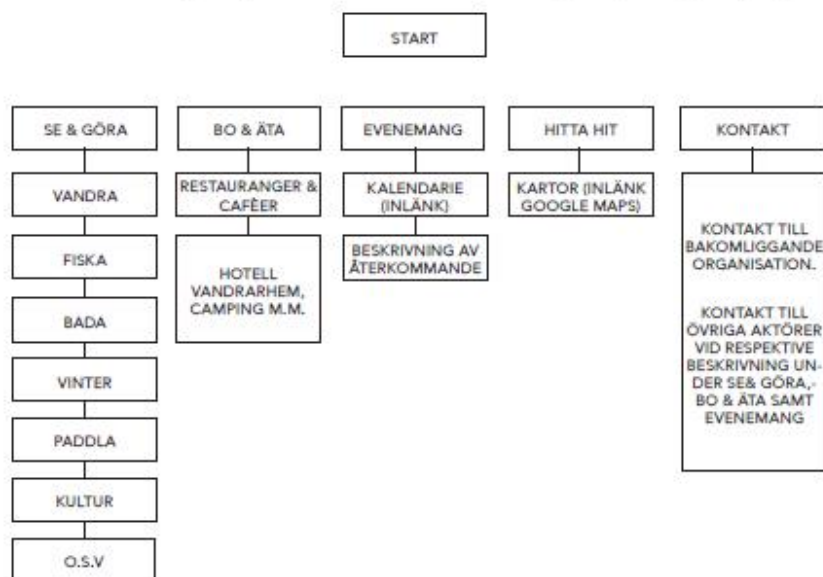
START

SE & GÖRA

VANDRA

FISKA

BADA

VINTER

PADDLA

KULTUR

O.S.V

BO & ÄTA

RESTAURANGER & CAFÈER

HOTELL VANDRARHEM, CAMPING M.M.

EVENEMANG

KALENDARIE (INLÄNK)

BESKRIVNING AV ÅTERKOMMANDE

HITTA HIT

KARTOR (INLÄNK GOOGLE MAPS)

KONTAKT

KONTAKT TILL BAKOMLIGGANDE ORGANISATION.

KONTAKT TILL ÖVRIGA AKTÖRER VID RESPEKTIVE BESKRIVNING UNDER SE& GÖRA,- BO & ÄTA SAMT EVENEMANG